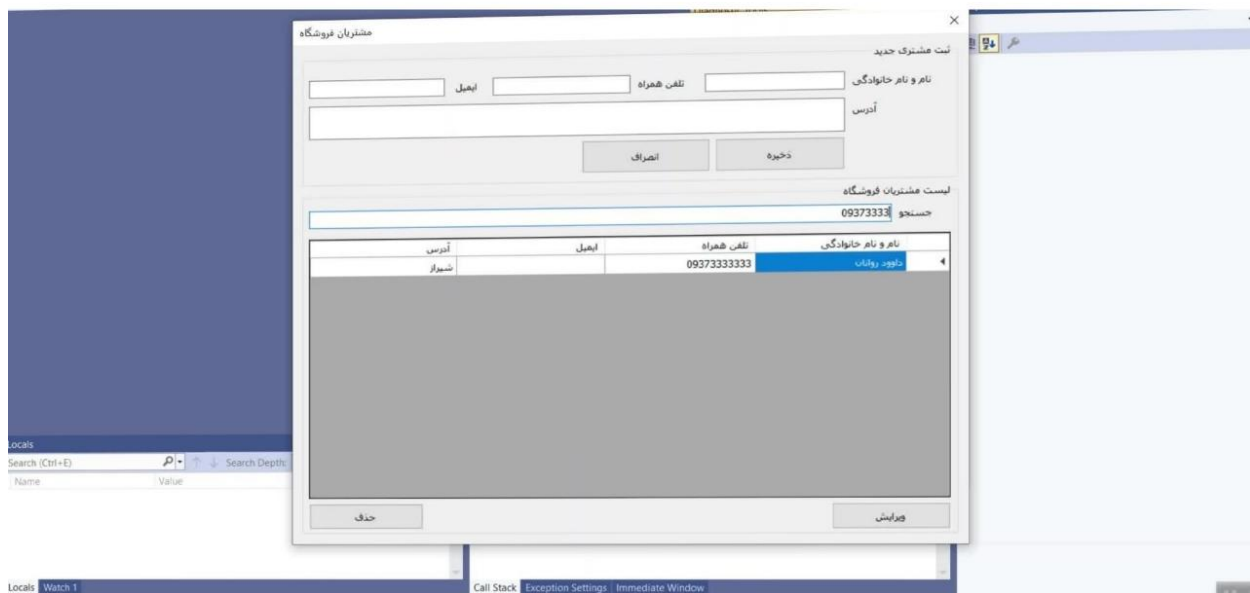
مشتریان فروشگاه
×
ثبت مشتری جدید
نام و نام خانوادگی
تلفن همراه
ایمیل
آدرس
ذخیره
انصراف
لیست مشتریان فروشگاه
جستجو 09373333

| نام و نام خانوادگی | تلفن همراه | ایمیل | آدرس |
|---|---|---|---|
| داوود روانان | 09373333333 | | شیراز |

ویرایش
حذف

Locals
Search (Ctrl+E)
Search Depth:
Name
Value
Locals Watch 1
Call Stack Exception Settings Immediate Window